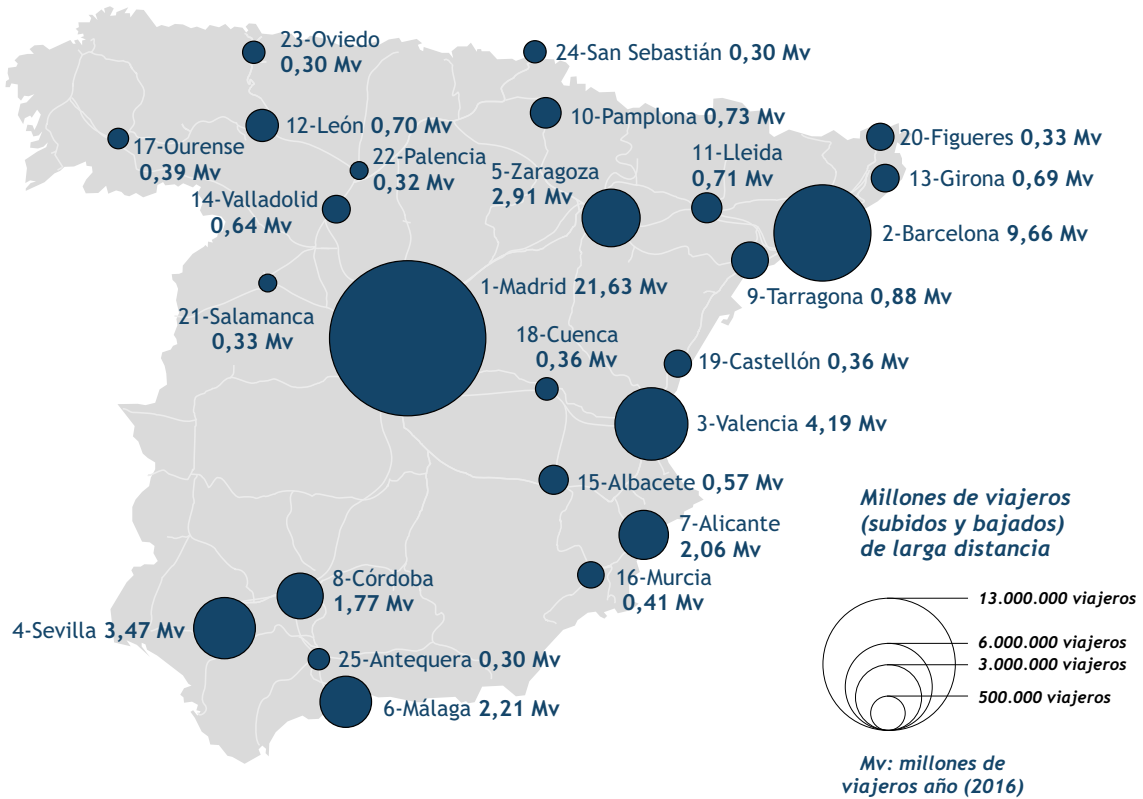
23-Oviedo
0,30 Mv

24-San Sebastián 0,30 Mv

12-León 0,70 Mv

10-Pamplona 0,73 Mv

17-Ourense
0,39 Mv

22-Palencia
0,32 Mv

5-Zaragoza
2,91 Mv

11-Lleida
0,71 Mv

20-Figueres 0,33 Mv

13-Girona 0,69 Mv

14-Valladolid
0,64 Mv

2-Barcelona 9,66 Mv

1-Madrid 21,63 Mv

9-Tarragona 0,88 Mv

21-Salamanca
0,33 Mv

18-Cuenca
0,36 Mv

19-Castellón 0,36 Mv

3-Valencia 4,19 Mv

15-Albacete 0,57 Mv

Millones de viajeros
(subidos y bajados)
de larga distancia

7-Alicante
2,06 Mv

8-Córdoba
1,77 Mv

16-Murcia
0,41 Mv

4-Sevilla 3,47 Mv

25-Antequera 0,30 Mv

6-Málaga 2,21 Mv

13.000.000 viajeros
6.000.000 viajeros
3.000.000 viajeros
500.000 viajeros

Mv: millones de
viajeros año (2016)